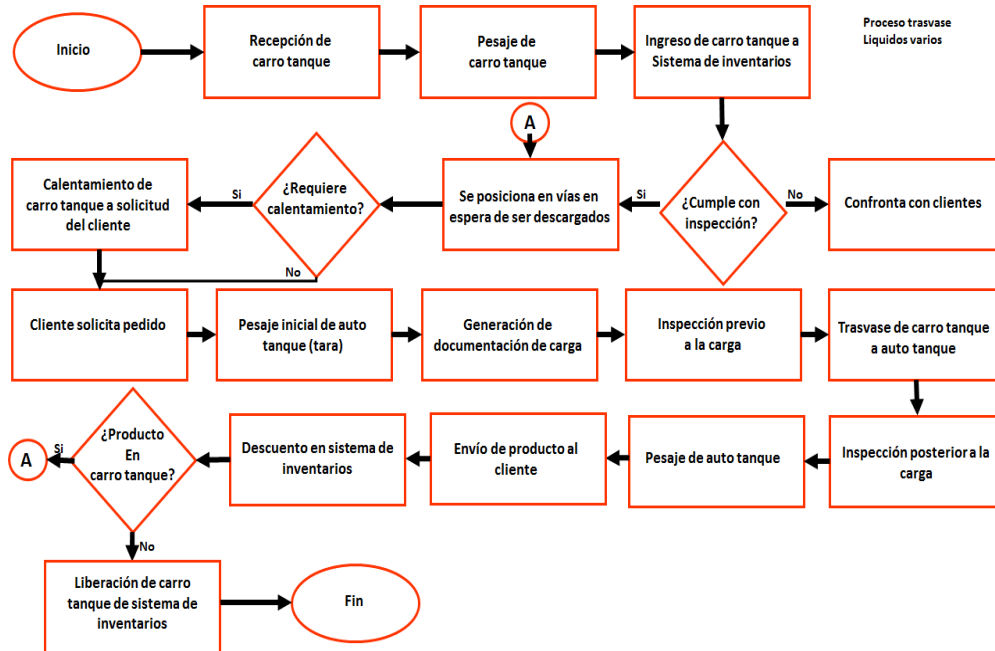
Proceso trasvase
Liquidos varios

Inicio

Recepción de carro tanque

Pesaje de carro tanque

Ingreso de carro tanque a Sistema de inventarios

A

¿Cumple con inspección?

No

Confronta con clientes

Si

Se posiciona en vías en espera de ser descargados

¿Requiere calentamiento?

Si

Calentamiento de carro tanque a solicitud del cliente

No

Cliente solicita pedido

Pesaje inicial de auto tanque (tara)

Generación de documentación de carga

Inspección previo a la carga

Trasvase de carro tanque a auto tanque

Inspección posterior a la carga

Pesaje de auto tanque

Envío de producto al cliente

Descuento en sistema de inventarios

¿Producto En carro tanque?

Si

A

No

Liberación de carro tanque de sistema de inventarios

Fin